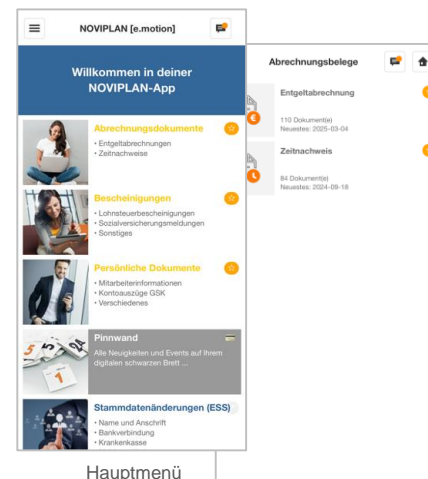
NOVIPLAN [e.motion]

Willkommen in deiner NOVIPLAN-App

Abrechnungsdokumente
• Entgeltabrechnungen
• Zeitnachweise

Bescheinigungen
• Lohnsteuerbescheinigungen
• Sozialversicherungsmeldungen
• Sonstiges

Persönliche Dokumente
• Mitarbeiterinformationen
• Kontoauszüge GSK
• Verschiedenes

Pinnwand
Alle Neuigkeiten und Events auf Ihrem digitalen schwarzen Brett ...

Stammdatenänderungen (ESS)
• Name und Anschrift
• Bankverbindung
• Krankenkasse

Hauptmenü

Abrechnungsbelege

Entgeltabrechnung
110 Dokument(e)
Neuestes: 2025-03-04

Zeitnachweis
84 Dokument(e)
Neuestes: 2024-09-18